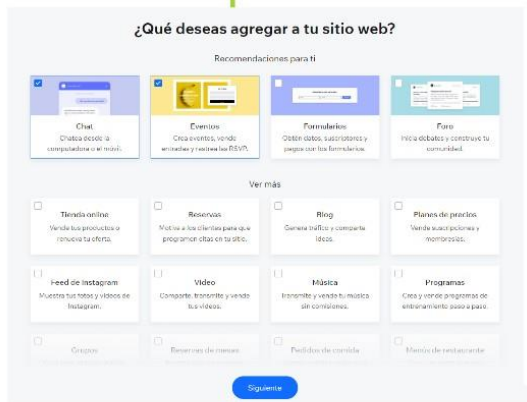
¿Qué deseas agregar a tu sitio web?

Recomendaciones para ti

Chat
Chatea desde la computadora o el móvil.

Eventos
Crea eventos, vende entradas y rastrea las RSVP.

Formularios
Obtén datos, suscriptores y pagos con formularios.

Foro
Inicia debates y construye tu comunidad.

Ver más

Tienda online
Vende tus productos o renueva tu oferta.

Reservas
Motiva a los clientes para que programen citas en tu sitio.

Blog
Genera tráfico y comparte ideas.

Planes de precios
Vende suscripciones y membresías.

Feed de Instagram
Muestra tus fotos y videos de Instagram.

Video
Comparte, transmite y vende tus videos.

Música
Transmite y vende tu música sin comisiones.

Programas
Crea y vende programas de entrenamiento paso a paso.

Grupos

Reservas de mesas

Pedidos de comida

Menús de restaurante

Siguiente